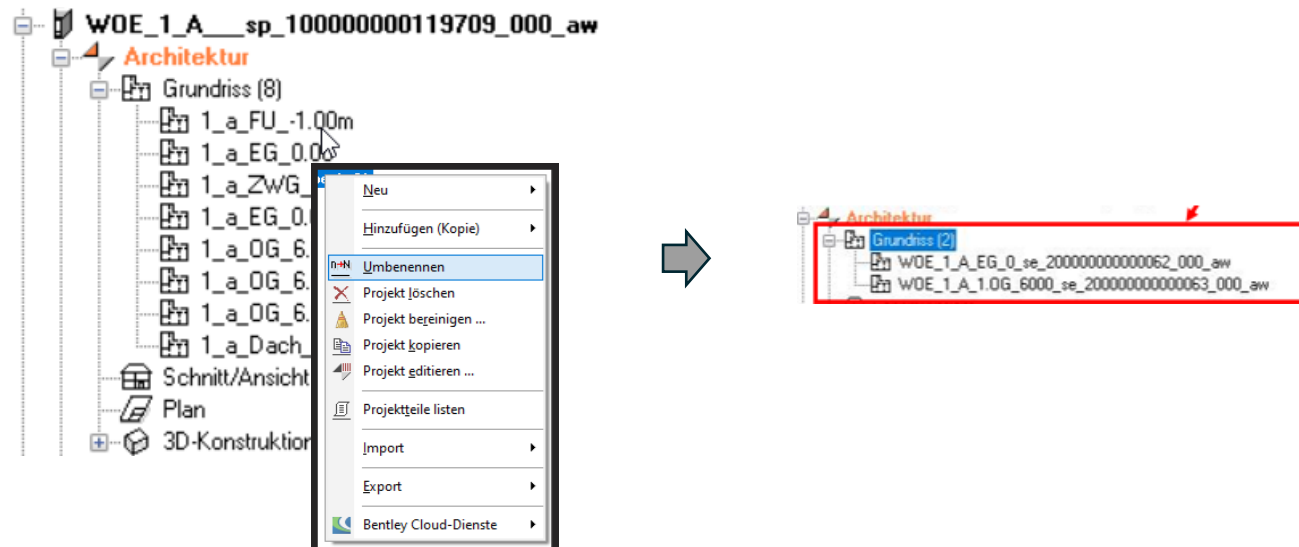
WOE_1_A___sp_100000000119709_000_aw
Architektur
Grundriss (8)
1_a_FU_-1.00m
1_a_EG_0.0
1_a_ZWG_
1_a_EG_0.0
1_a_OG_6.
1_a_OG_6.
1_a_OG_6.
1_a_Dach_
Schnitt/Ansicht
Plan
3D-Konstruktion

Neu
Hinzufügen (Kopie)
Umbenennen
Projekt löschen
Projekt bereinigen ...
Projekt kopieren
Projekt editieren ...
Projektteile listen
Import
Export
Bentley Cloud-Dienste

Architektur
Grundriss (2)
WOE_1_A_EG_0_se_200000000000062_000_aw
WOE_1_A_1.OG_6000_se_200000000000063_000_aw